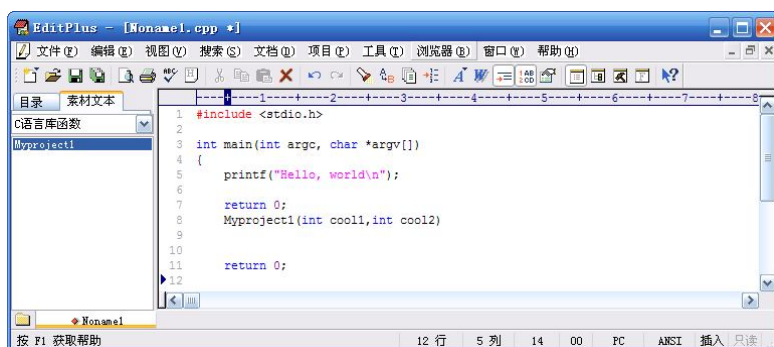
EditPlus - [Noname1.cpp *]

文件(F) 编辑(E) 视图(V) 搜索(S) 文档(D) 项目(P) 工具(T) 浏览器(B) 窗口(W) 帮助(H)

目录 素材文本

C语言库函数

Myproject1

----+----1----+----2----+----3----+----4----+----5----+----6----+----7----+----8

1 #include <stdio.h>
2
3 int main(int argc, char *argv[])
4 {
5     printf("Hello, world\n");
6
7     return 0;
8     Myproject1(int cool1,int cool2)
9
10
11     return 0;
12

Noname1

按 F1 获取帮助 | 12 行 | 5 列 | 14 | 00 | PC | ANSI | 插入 | 只读